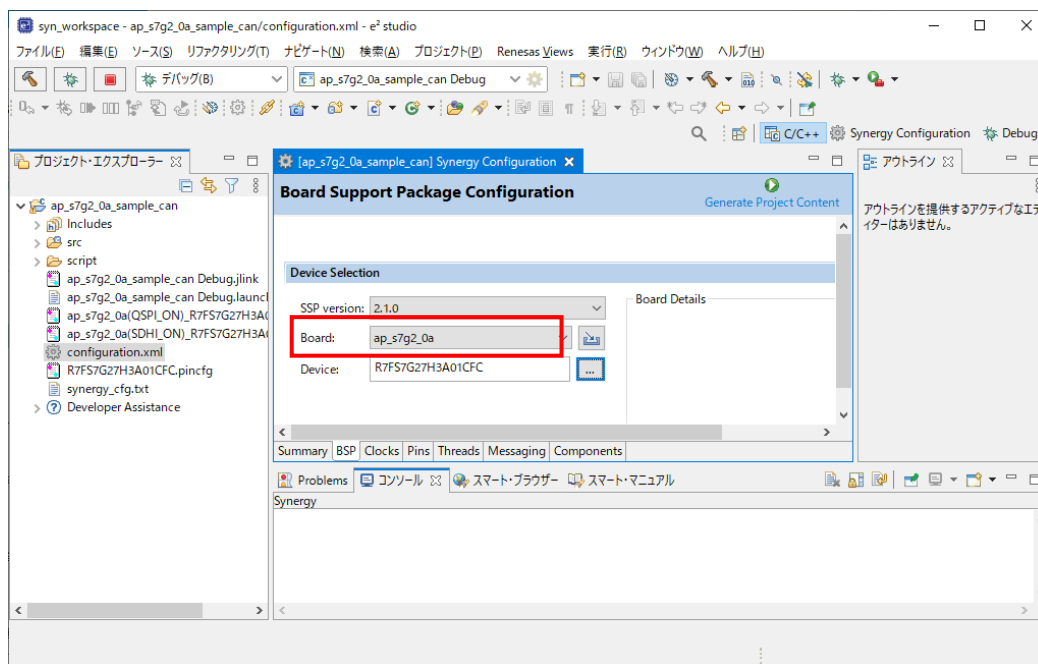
syn_workspace - ap_s7g2_0a_sample_can/configuration.xml - e² studio

ファイル(F) 編集(E) ソース(S) リファクタリング(T) ナビゲート(N) 検索(A) プロジェクト(P) Renesas Views 実行(R) ウィンドウ(W) ヘルプ(H)

デバッグ(B)
ap_s7g2_0a_sample_can Debug

C/C++ Synergy Configuration Debug

プロジェクト・エクスプローラー

ap_s7g2_0a_sample_can
Includes
src
script
ap_s7g2_0a_sample_can Debug.jlink
ap_s7g2_0a_sample_can Debug.launch
ap_s7g2_0a(QSPI_ON)_R7FS7G27H3A0
ap_s7g2_0a(SDHI_ON)_R7FS7G27H3A0
configuration.xml
R7FS7G27H3A01CFC.pincfg
synergy_cfg.txt
Developer Assistance

[ap_s7g2_0a_sample_can] Synergy Configuration

Board Support Package Configuration

Generate Project Content

Device Selection

SSP version: 2.1.0
Board Details
Board: ap_s7g2_0a
Device: R7FS7G27H3A01CFC
...

Summary BSP Clocks Pins Threads Messaging Components

アウトライン
アウトラインを提供するアクティブなエディターはありません。

Problems コンソール スマート・ブラウザー スマート・マニュアル

Synergy